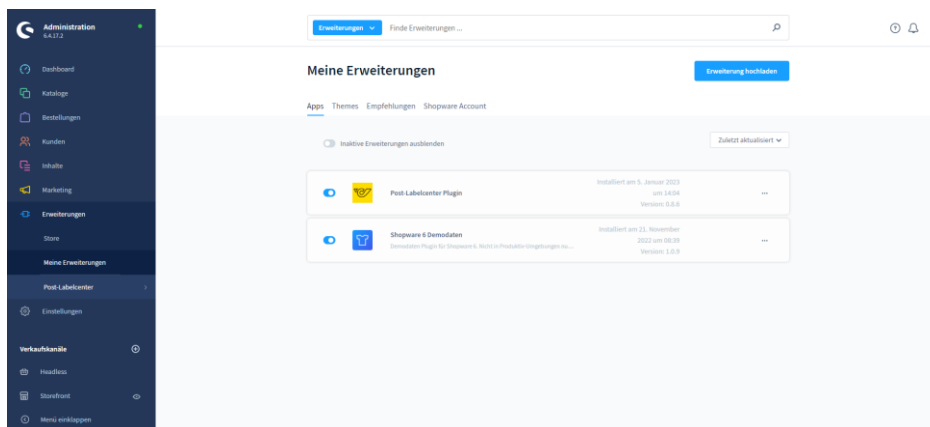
Administration
6.4.17.2

Dashboard
Kataloge
Bestellungen
Kunden
Inhalte
Marketing
Erweiterungen
Store
Meine Erweiterungen
Post-Labelcenter
Einstellungen

Verkaufskanäle
Headless
Storefront
Menü einklappen

Erweiterungen
Finde Erweiterungen ...

Meine Erweiterungen
Erweiterung hochladen

Apps Themes Empfehlungen Shopware Account

Inaktive Erweiterungen ausblenden
Zuletzt aktualisiert

Post-Labelcenter Plugin
Installiert am 5. Januar 2023 um 14:04
Version: 0.6.6
...

Shopware 6 Demodaten
Demodaten Plugin für Shopware 6. Nicht in Produktiv-Umgebungen Au...
Installiert am 21. November 2022 um 08:39
Version: 1.0.9
...